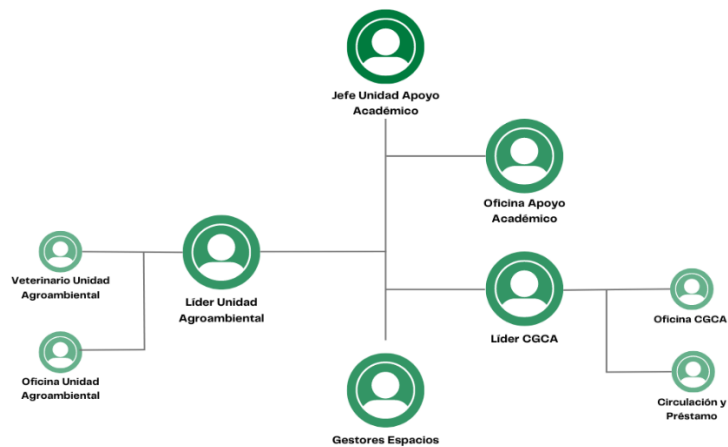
Jefe Unidad Apoyo Académico

Oficina Apoyo Académico

Veterinario Unidad Agroambiental

Oficina Unidad Agroambiental

Líder Unidad Agroambiental

Líder CGCA

Oficina CGCA

Circulación y Préstamo

Gestores Espacios